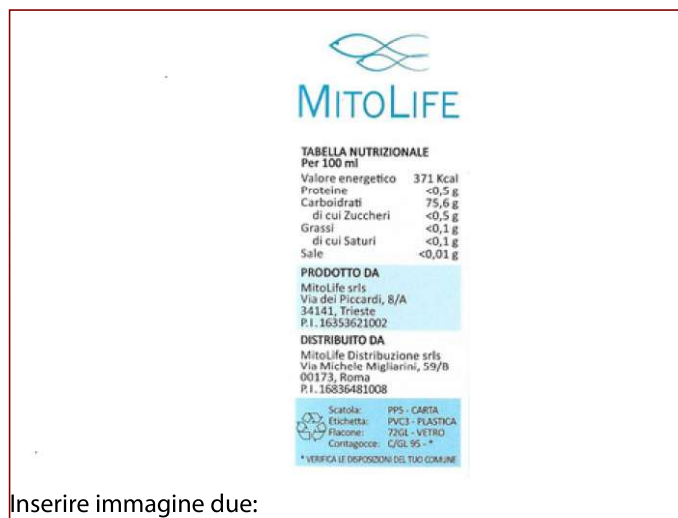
MITOLIFE

TABELLA NUTRIZIONALE
Per 100 ml

| | |
|---|---|
| Valore energetico | 371 Kcal |
| Proteine | <0,5 g |
| Carboidrati | 75,6 g |
| di cui Zuccheri | <0,5 g |
| Grassi | <0,1 g |
| di cui Saturi | <0,1 g |
| Sale | <0,01 g |

PRODOTTO DA
MitoLife srls
Via dei Piccardi, 8/A
34141, Trieste
P.I. 16353621002

DISTRIBUITO DA
MitoLife Distribuzione srls
Via Michele Migliarini, 59/B
00173, Roma
P.I. 16836481008

| | |
|---|---|
| Scatola: | PP5 - CARTA |
| Etichetta: | PVC3 - PLASTICA |
| Flacone: | 72GL - VETRO |
| Contagocce: | C/GL 95 - * |

* VERIFICA LE DISPOSIZIONI DEL TUO COMUNE

Inserire immagine due: